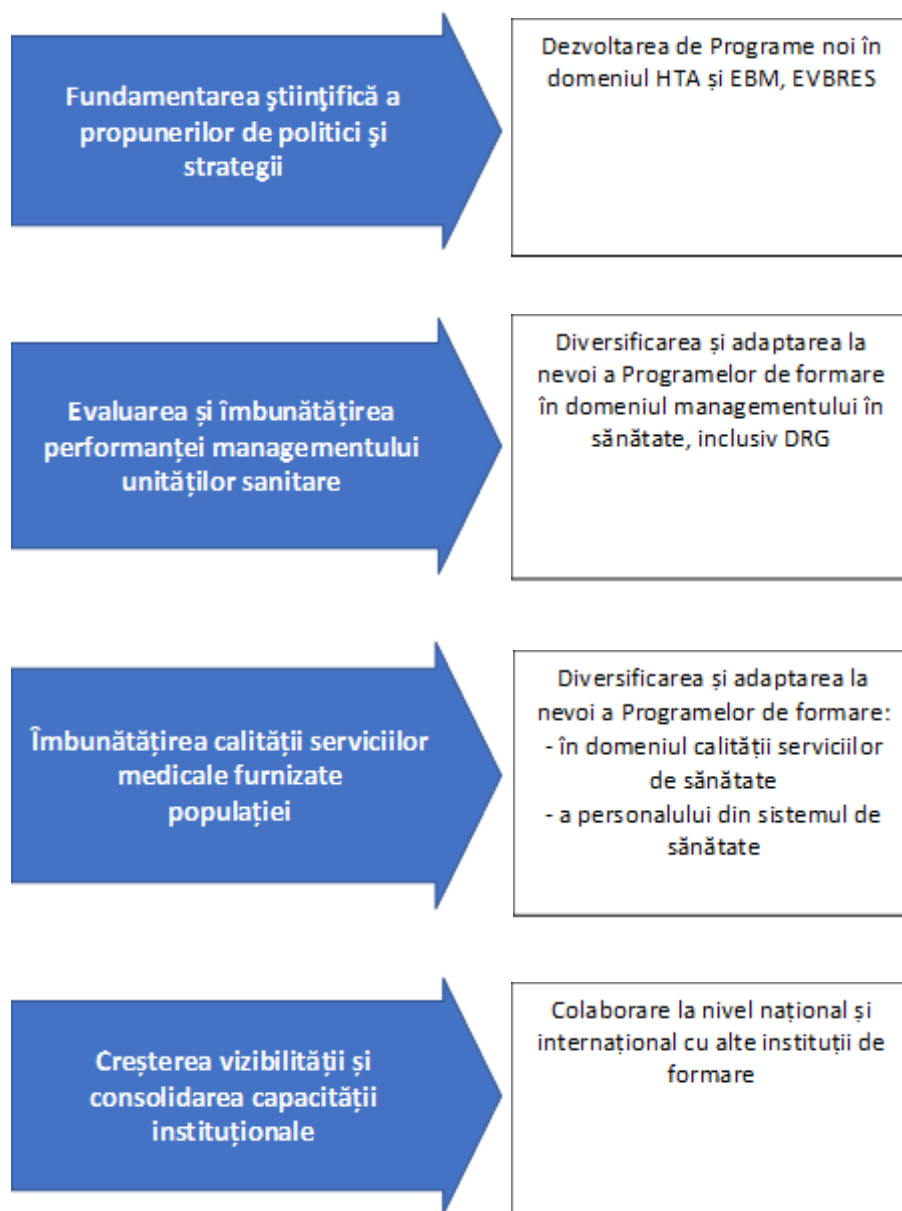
Fundamentarea ştiinţifică a propunerilor de politici şi strategii

Dezvoltarea de Programe noi în domeniul HTA și EBM, EVBRES

Evaluarea și îmbunătățirea performanței managementului unităților sanitare

Diversificarea și adaptarea la nevoi a Programelor de formare în domeniul managementului în sănătate, inclusiv DRG

Îmbunătățirea calității serviciilor medicale furnizate populației

Diversificarea și adaptarea la nevoi a Programelor de formare:
- în domeniul calității serviciilor de sănătate
- a personalului din sistemul de sănătate

Creșterea vizibilității și consolidarea capacității instituționale

Colaborare la nivel național și internațional cu alte instituții de formare